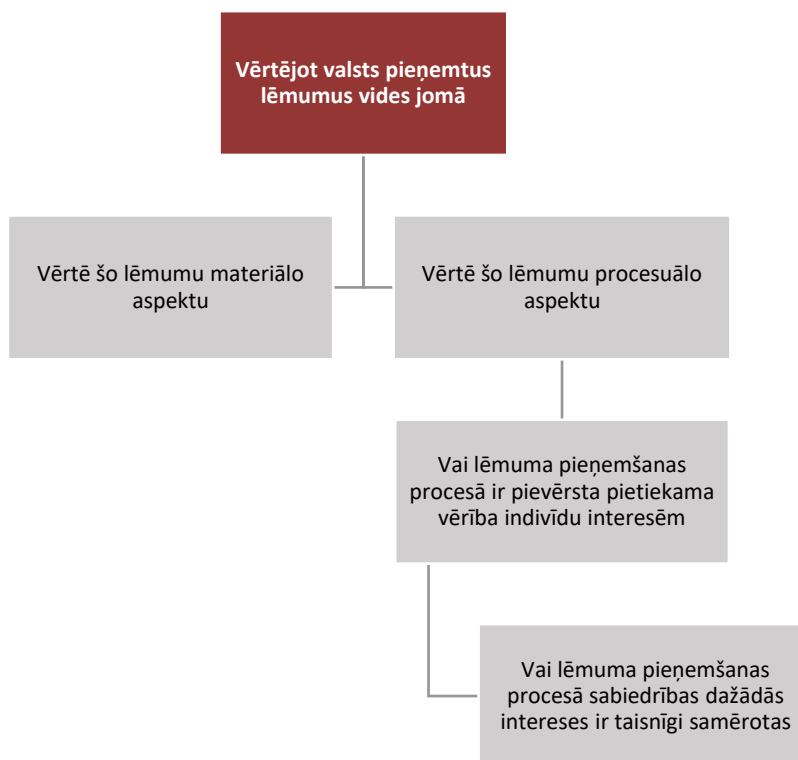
Vērtējot valsts pieņemtus lēmumus vides jomā

Vērtē šo lēmumu materiālo aspektu

Vērtē šo lēmumu procesuālo aspektu

Vai lēmuma pieņemšanas procesā ir pievērsta pietiekama vērība indivīdu interesēm

Vai lēmuma pieņemšanas procesā sabiedrības dažādās intereses ir taisnīgi samērotas